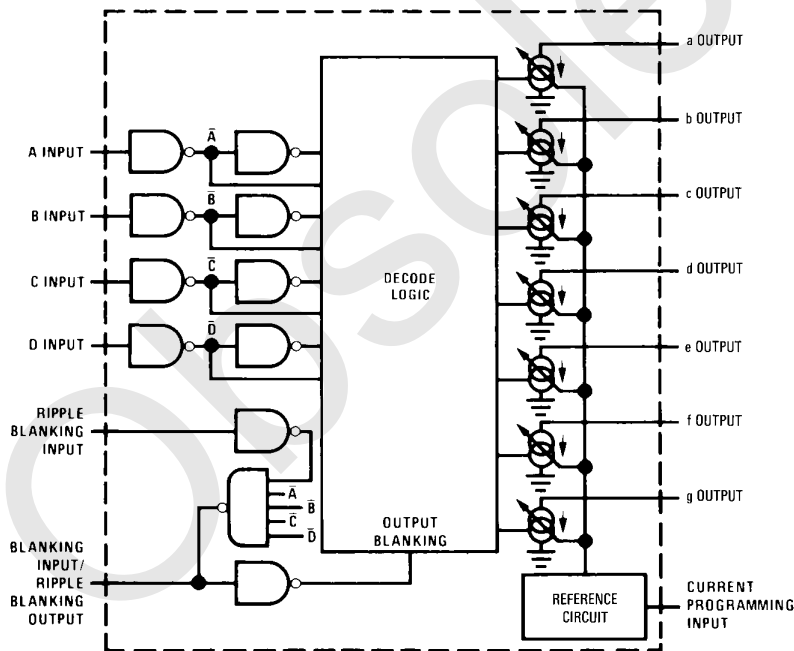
a OUTPUT

b OUTPUT

c OUTPUT

d OUTPUT

e OUTPUT

f OUTPUT

g OUTPUT

A INPUT

B INPUT

C INPUT

D INPUT

$\bar{A}$

$\bar{B}$

$\bar{C}$

$\bar{D}$

DECODE LOGIC

RIPPLE BLANKING INPUT

$\bar{A}$
$\bar{B}$
$\bar{C}$
$\bar{D}$

OUTPUT BLANKING

BLANKING INPUT/ RIPPLE BLANKING OUTPUT

REFERENCE CIRCUIT

CURRENT PROGRAMMING INPUT

Obsolete